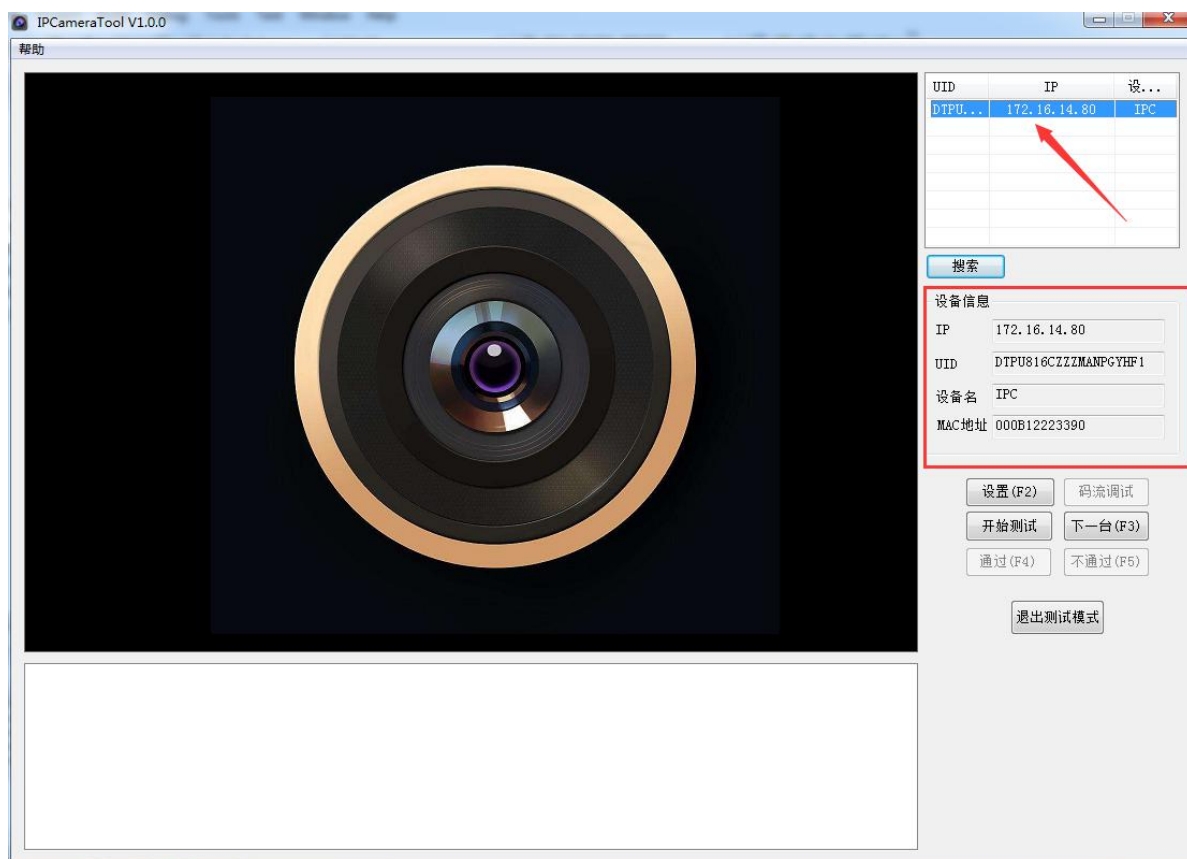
IPCameraTool V1.0.0

帮助

| UID | IP | 设... |
|---|---|---|
| DTPU... | 172.16.14.80 | IPC |

搜索

设备信息

IP 172.16.14.80

UID DTPU816CZZZMANPGYHF1

设备名 IPC

MAC地址 000B12223390

设置(F2)
码流调试
开始测试
下一台(F3)
通过(F4)
不通过(F5)

退出测试模式